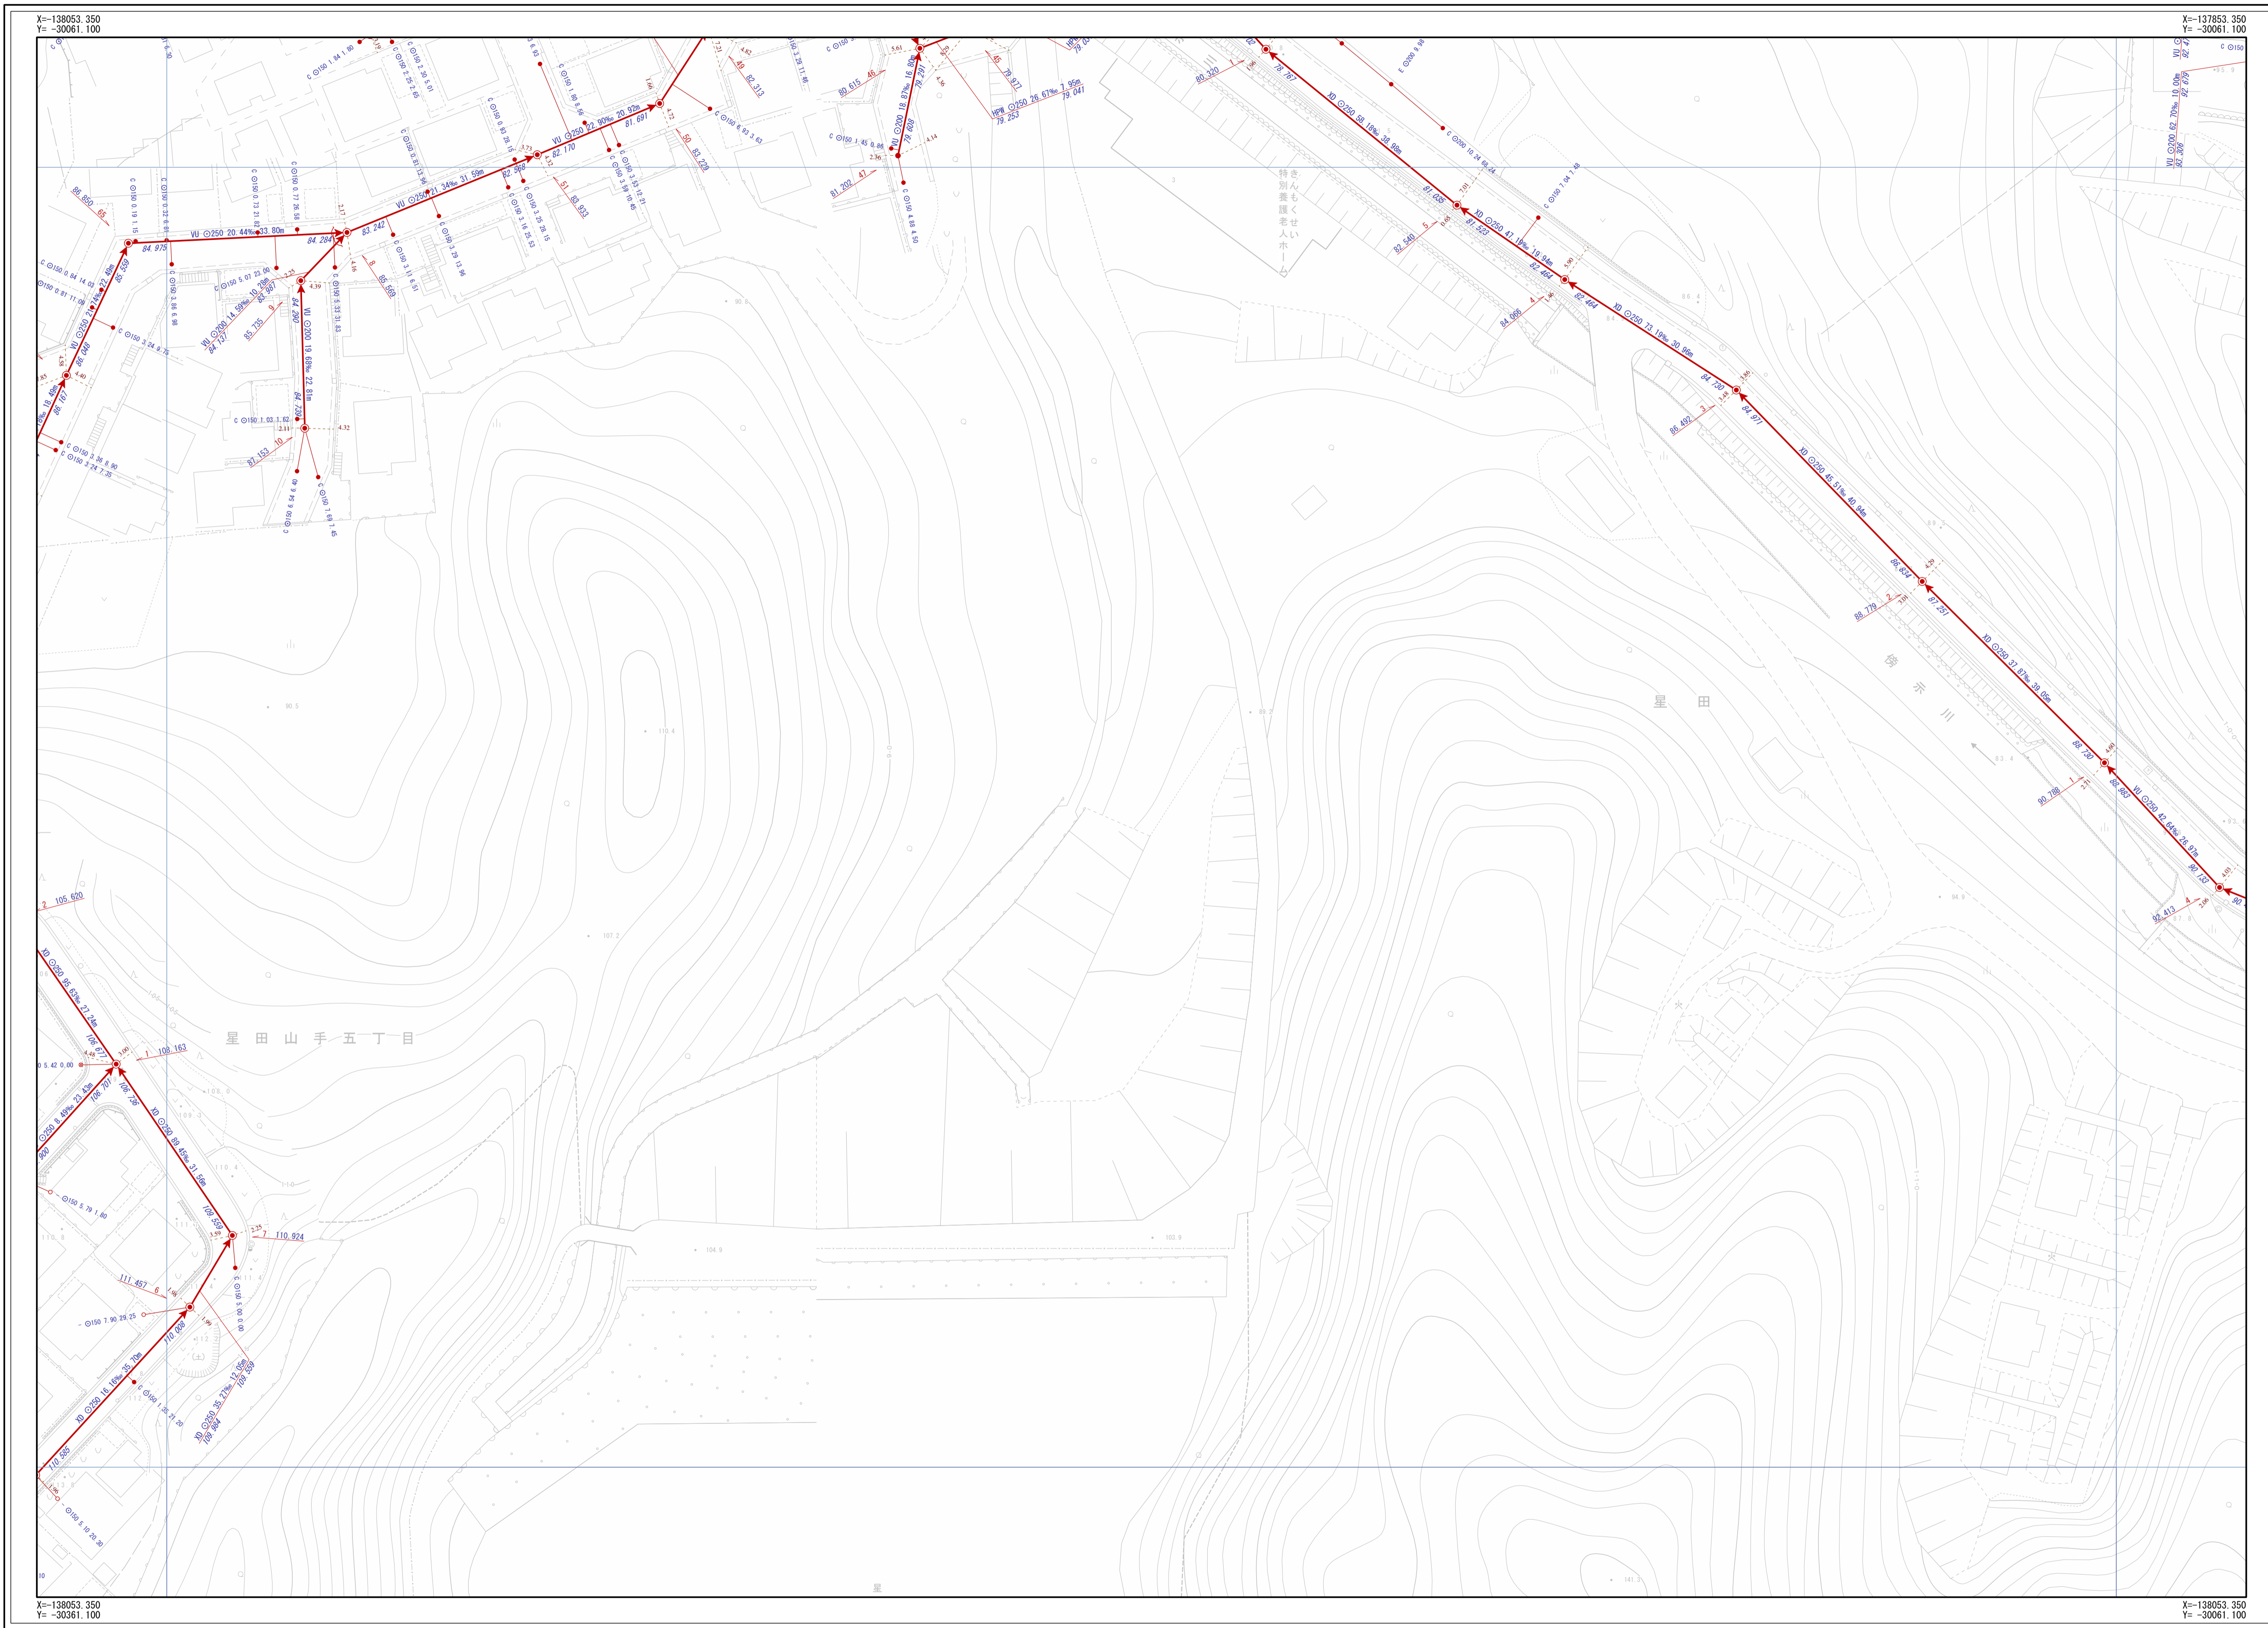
X=-138053.350
Y= -30061.100

X=-137853.350
Y= -30061.100

VU ⊙250 20.44‰ 33.80m
84.975
84.284
83.242
VU ⊙250 21.34‰ 31.59m
82.568
82.170
VU ⊙250 22.90‰ 20.92m
81.697
VU ⊙200 19.69‰ 22.81m
84.290
84.739
87.153
85.735
84.137
VU ⊙200 14.59‰ 10.29m
86.650
85.559
85.048
86.167
80.615
81.202
79.253
HPφ ⊙250 28.67‰ 7.95m
79.041
80.320
78.767
XD ⊙250 58.19‰ 38.98m
81.035
81.523
82.540
XD ⊙250 47.19‰ 19.94m
82.464
82.464
84.066
XD ⊙250 73.19‰ 30.96m
84.730
84.971
86.492
XD ⊙250 45.51‰ 40.94m
86.834
87.251
88.779
XD ⊙250 37.87‰ 39.05m
88.730
88.863
90.788
VU ⊙250 42.64‰ 24.97m
90.133
92.413
きんもくせい
特別養護老人ホーム
星田
傍示川
星田山手五丁目
105.620
108.163
108.677
108.701
108.738
XD ⊙250 89.45‰ 31.56m
XD ⊙250 95.67‰ 27.24m
XD ⊙250 8.49‰ 23.45m
109.559
110.924
111.457
110.088
XD ⊙250 16.18‰ 35.70m
110.535
XD ⊙250 39.27‰ 12.06m
109.559
109.884
110.4
107.2
104.9
105.9
星

X=-138053.350
Y= -30361.100

X=-138053.350
Y= -30061.100